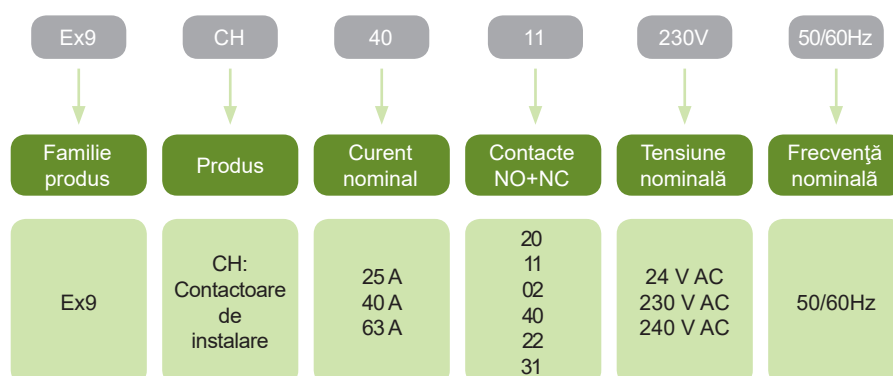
| Ex9 | CH | 40 | 11 | 230V | 50/60Hz |
|---|---|---|---|---|---|
| Familie produs | Produs | Curent nominal | Contacte NO+NC | Tensiune nominală | Frecvenţă nominală |
| Ex9 | CH: Contactoare de instalare | 25 A<br>40 A<br>63 A | 20<br>11<br>02<br>40<br>22<br>31 | 24 V AC<br>230 V AC<br>240 V AC | 50/60Hz |